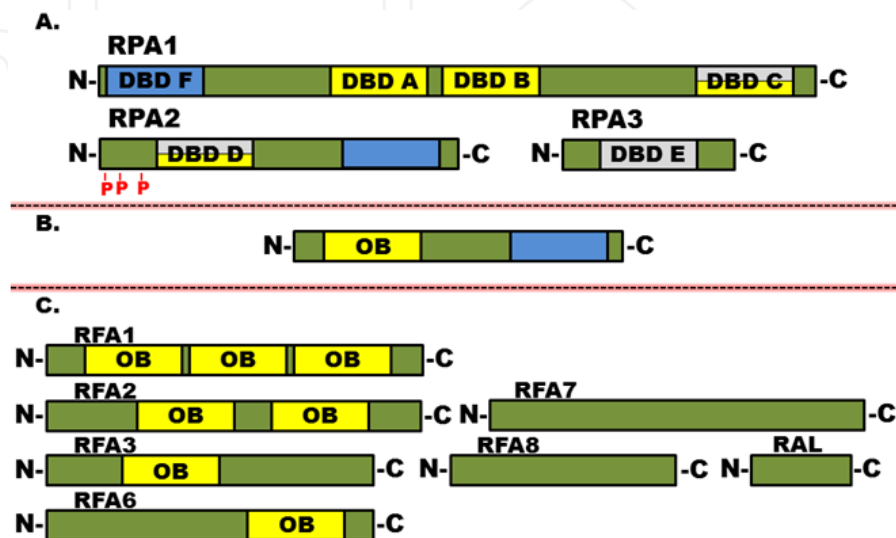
A.

RPA1

N- DBD F DBD A DBD B DBD C -C

RPA2

N- DBD D -C

P P P

RPA3

N- DBD E -C

B.

N- OB -C

C.

RFA1

N- OB OB OB -C

RFA2

N- OB OB -C

RFA7

N- -C

RFA3

N- OB -C

RFA8

N- -C

RAL

N- -C

RFA6

N- OB -C